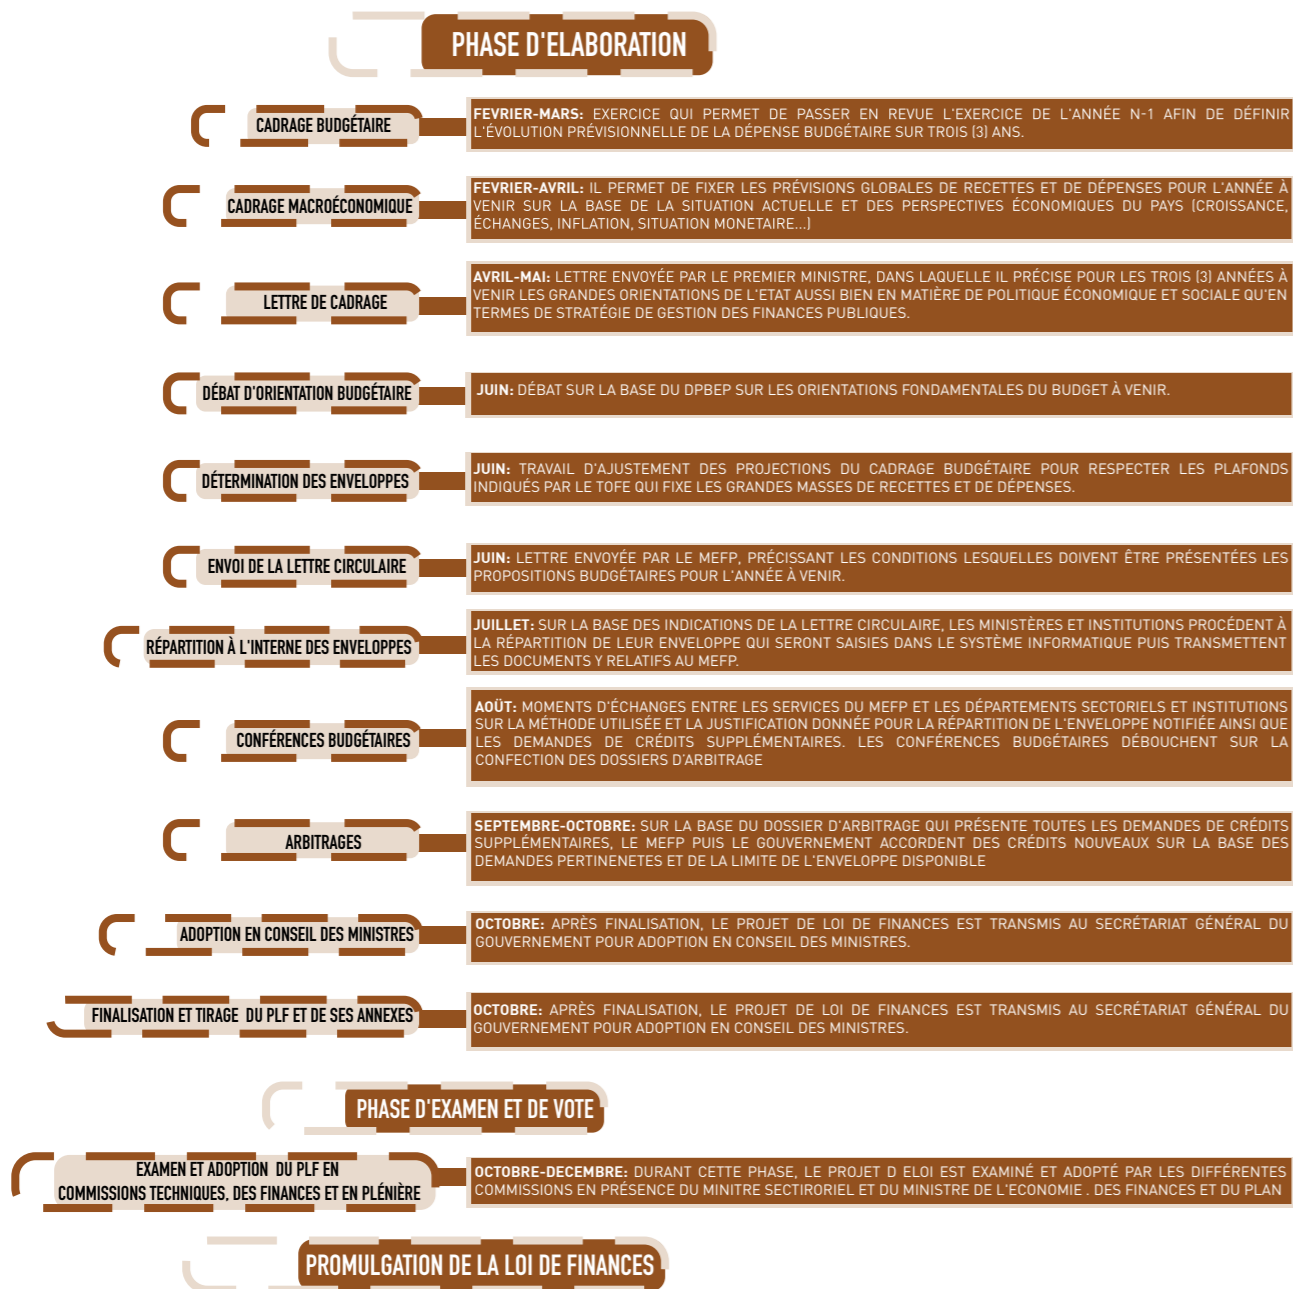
PHASE D'ELABORATION

CADRAGE BUDGÉTAIRE

FEVRIER-MARS: EXERCICE QUI PERMET DE PASSER EN REVUE L'EXERCICE DE L'ANNÉE N-1 AFIN DE DÉFINIR L'ÉVOLUTION PRÉVISIONNELLE DE LA DÉPENSE BUDGÉTAIRE SUR TROIS (3) ANS.

CADRAGE MACROÉCONOMIQUE

FEVRIER-AVRIL: IL PERMET DE FIXER LES PRÉVISIONS GLOBALES DE RECETTES ET DE DÉPENSES POUR L'ANNÉE À VENIR SUR LA BASE DE LA SITUATION ACTUELLE ET DES PERSPECTIVES ÉCONOMIQUES DU PAYS (CROISSANCE, ÉCHANGES, INFLATION, SITUATION MONETAIRE...)

LETTRE DE CADRAGE

AVRIL-MAI: LETTRE ENVOYÉE PAR LE PREMIER MINISTRE, DANS LAQUELLE IL PRÉCISE POUR LES TROIS (3) ANNÉES À VENIR LES GRANDES ORIENTATIONS DE L'ETAT AUSSI BIEN EN MATIÈRE DE POLITIQUE ÉCONOMIQUE ET SOCIALE QU'EN TERMES DE STRATÉGIE DE GESTION DES FINANCES PUBLIQUES.

DÉBAT D'ORIENTATION BUDGÉTAIRE

JUIN: DÉBAT SUR LA BASE DU DPBEP SUR LES ORIENTATIONS FONDAMENTALES DU BUDGET À VENIR.

DÉTERMINATION DES ENVELOPPES

JUIN: TRAVAIL D'AJUSTEMENT DES PROJECTIONS DU CADRAGE BUDGÉTAIRE POUR RESPECTER LES PLAFONDS INDIQUÉS PAR LE TOFE QUI FIXE LES GRANDES MASSES DE RECETTES ET DE DÉPENSES.

ENVOI DE LA LETTRE CIRCULAIRE

JUIN: LETTRE ENVOYÉE PAR LE MEFP, PRÉCISSANT LES CONDITIONS LESQUELLES DOIVENT ÊTRE PRÉSENTÉES LES PROPOSITIONS BUDGÉTAIRES POUR L'ANNÉE À VENIR.

RÉPARTITION À L'INTERNE DES ENVELOPPES

JUILLET: SUR LA BASE DES INDICATIONS DE LA LETTRE CIRCULAIRE, LES MINISTÈRES ET INSTITUTIONS PROCÉDENT À LA RÉPARTITION DE LEUR ENVELOPPE QUI SERONT SAISIES DANS LE SYSTÈME INFORMATIQUE PUIS TRANSMETTENT LES DOCUMENTS Y RELATIFS AU MEFP.

CONFÉRENCES BUDGÉTAIRES

AOÛT: MOMENTS D'ÉCHANGES ENTRE LES SERVICES DU MEFP ET LES DÉPARTEMENTS SECTORIELS ET INSTITUTIONS SUR LA MÉTHODE UTILISÉE ET LA JUSTIFICATION DONNÉE POUR LA RÉPARTITION DE L'ENVELOPPE NOTIFIÉE AINSI QUE LES DEMANDES DE CRÉDITS SUPPLÉMENTAIRES. LES CONFÉRENCES BUDGÉTAIRES DÉBOUCHENT SUR LA CONFECTION DES DOSSIERS D'ARBITRAGE

ARBITRAGES

SEPTEMBRE-OCTOBRE: SUR LA BASE DU DOSSIER D'ARBITRAGE QUI PRÉSENTE TOUTES LES DEMANDES DE CRÉDITS SUPPLÉMENTAIRES, LE MEFP PUIS LE GOUVERNEMENT ACCORDENT DES CRÉDITS NOUVEAUX SUR LA BASE DES DEMANDES PERTINENETES ET DE LA LIMITE DE L'ENVELOPPE DISPONIBLE

ADOPTION EN CONSEIL DES MINISTRES

OCTOBRE: APRÈS FINALISATION, LE PROJET DE LOI DE FINANCES EST TRANSMIS AU SECRÉTARIAT GÉNÉRAL DU GOUVERNEMENT POUR ADOPTION EN CONSEIL DES MINISTRES.

FINALISATION ET TIRAGE DU PLF ET DE SES ANNEXES

OCTOBRE: APRÈS FINALISATION, LE PROJET DE LOI DE FINANCES EST TRANSMIS AU SECRÉTARIAT GÉNÉRAL DU GOUVERNEMENT POUR ADOPTION EN CONSEIL DES MINISTRES.

PHASE D'EXAMEN ET DE VOTE

EXAMEN ET ADOPTION DU PLF EN COMMISSIONS TECHNIQUES, DES FINANCES ET EN PLÉNIÈRE

OCTOBRE-DECEMBRE: DURANT CETTE PHASE, LE PROJET D ELOI EST EXAMINÉ ET ADOPTÉ PAR LES DIFFÉRENTES COMMISSIONS EN PRÉSENCE DU MINITRE SECTIRORIEL ET DU MINISTRE DE L'ECONOMIE . DES FINANCES ET DU PLAN

PROMULGATION DE LA LOI DE FINANCES